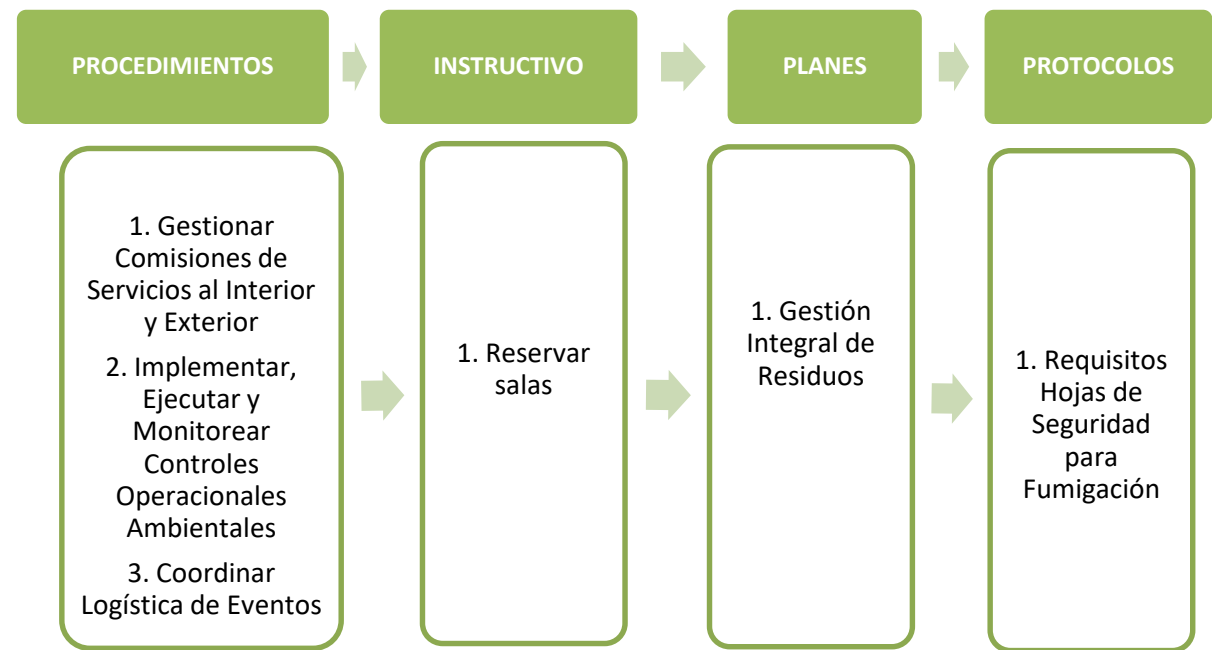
PROCEDIMIENTOS

INSTRUCTIVO

PLANES

PROTOCOLOS

1. Gestionar Comisiones de Servicios al Interior y Exterior

2. Implementar, Ejecutar y Monitorear Controles Operacionales Ambientales

3. Coordinar Logística de Eventos

1. Reservar salas

1. Gestión Integral de Residuos

1. Requisitos Hojas de Seguridad para Fumigación